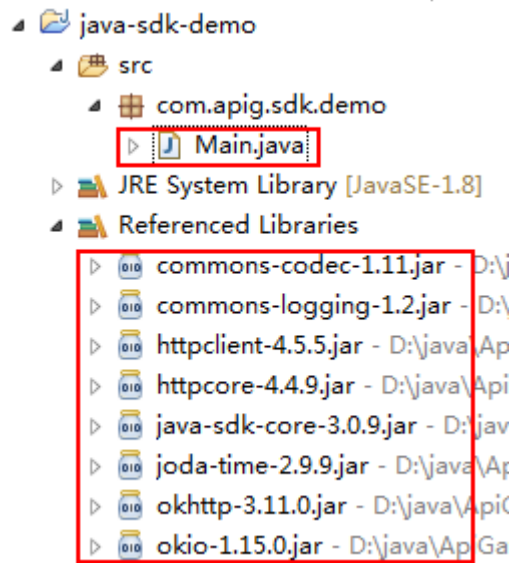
java-sdk-demo
src
com.apig.sdk.demo
Main.java
JRE System Library [JavaSE-1.8]
Referenced Libraries
commons-codec-1.11.jar - D:\j
commons-logging-1.2.jar - D:\
httpclient-4.5.5.jar - D:\java\Ap
httpcore-4.4.9.jar - D:\java\Api
java-sdk-core-3.0.9.jar - D:\jav
joda-time-2.9.9.jar - D:\java\Ap
okhttp-3.11.0.jar - D:\java\ApiG
okio-1.15.0.jar - D:\java\ApiGa